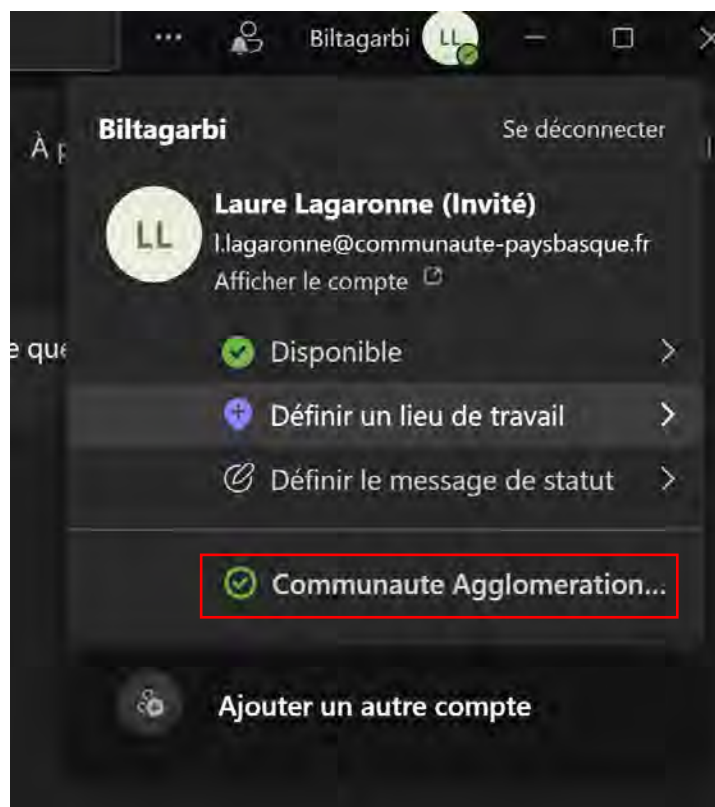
... Biltagarbi LL

À p

e que

Biltagarbi Se déconnecter

LL

Laure Lagaronne (Invité)
l.lagaronne@communaute-paysbasque.fr
Afficher le compte

Disponible

Définir un lieu de travail

Définir le message de statut

Communaute Agglomeration...

Ajouter un autre compte